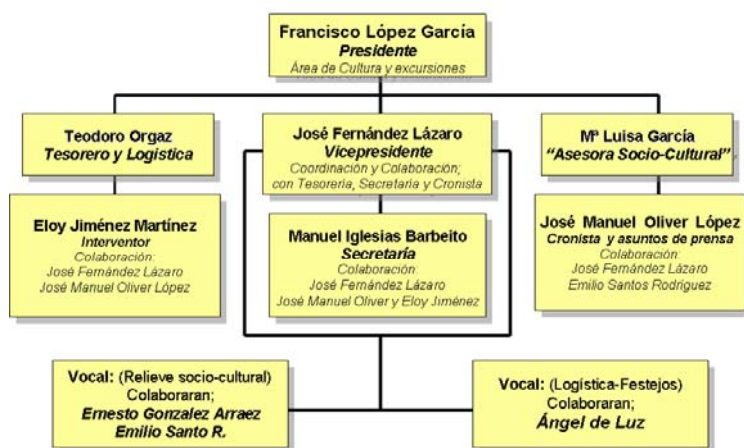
Francisco López García
Presidente
Área de Cultura y excursiones

Teodoro Orgaz
Tesorero y Logística

José Fernández Lázaro
Vicepresidente
Coordinación y Colaboración;
con Tesorería, Secretaría y Cronista

Mª Luisa García
"Asesora Socio-Cultural"

Eloy Jiménez Martínez
Interventor
Colaboración:
José Fernández Lázaro
José Manuel Oliver López

Manuel Iglesias Barbeito
Secretaría
Colaboración:
José Fernández Lázaro
José Manuel Oliver y Eloy Jiménez

José Manuel Oliver López
Cronista y asuntos de prensa
Colaboración:
José Fernández Lázaro
Emilio Santos Rodríguez

Vocal: (Relieve socio-cultural)
Colaboraran;
Ernesto Gonzalez Arraez
Emilio Santo R.

Vocal: (Logística-Festejos)
Colaboraran;
Ángel de Luz